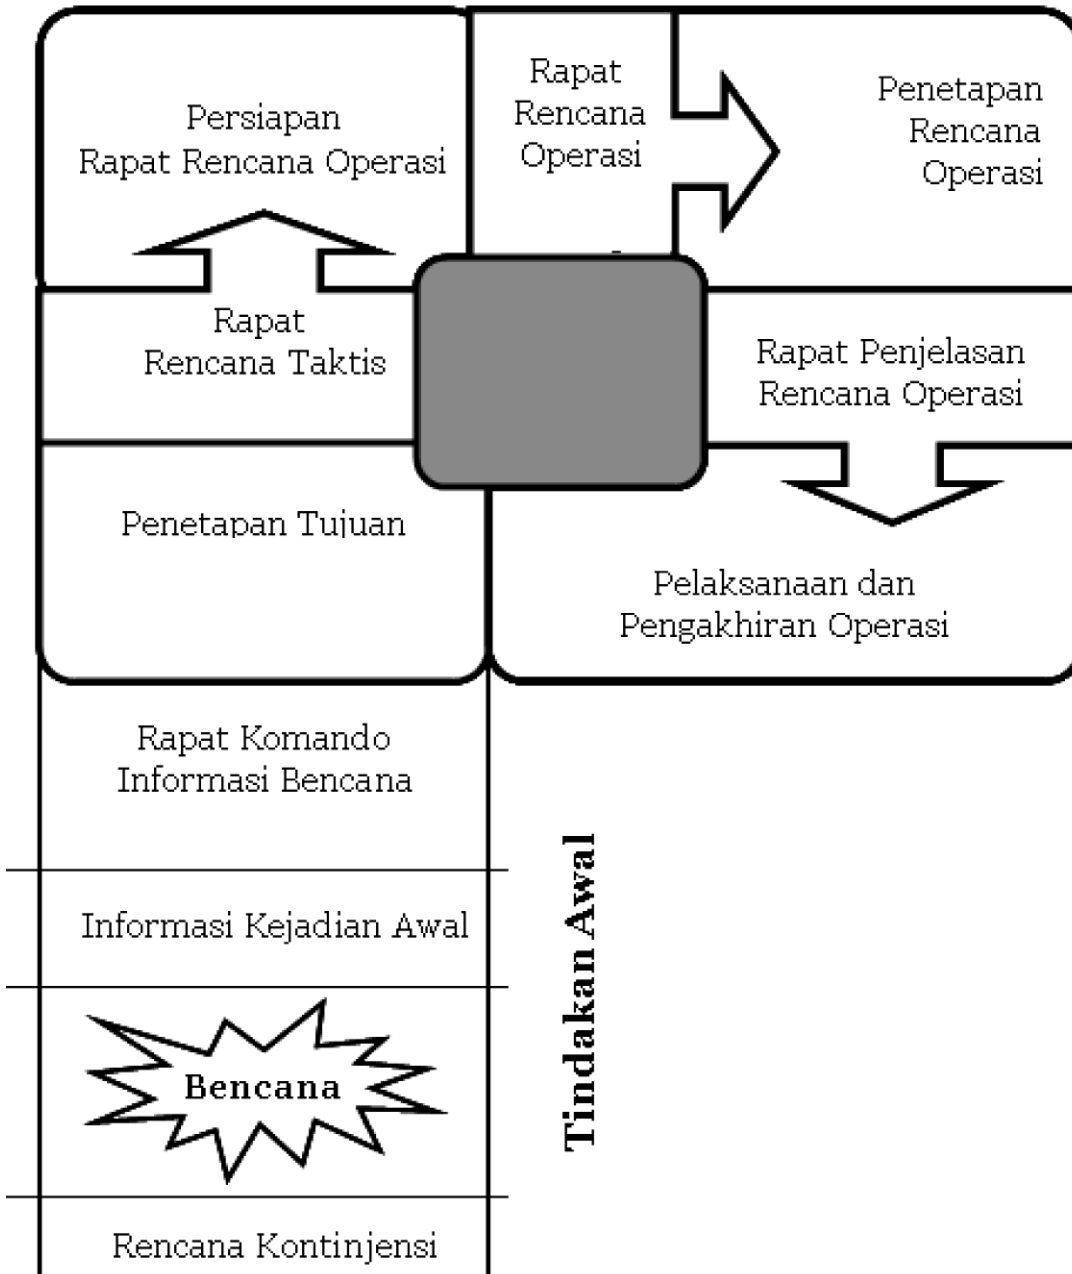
Persiapan Rapat Rencana Operasi

Rapat Rencana Operasi

Penetapan Rencana Operasi

Rapat Rencana Taktis

Rapat Penjelasan Rencana Operasi

Penetapan Tujuan

Pelaksanaan dan Pengakhiran Operasi

Rapat Komando Informasi Bencana

Informasi Kejadian Awal

Bencana

Rencana Kontinjensi

Tindakan Awal